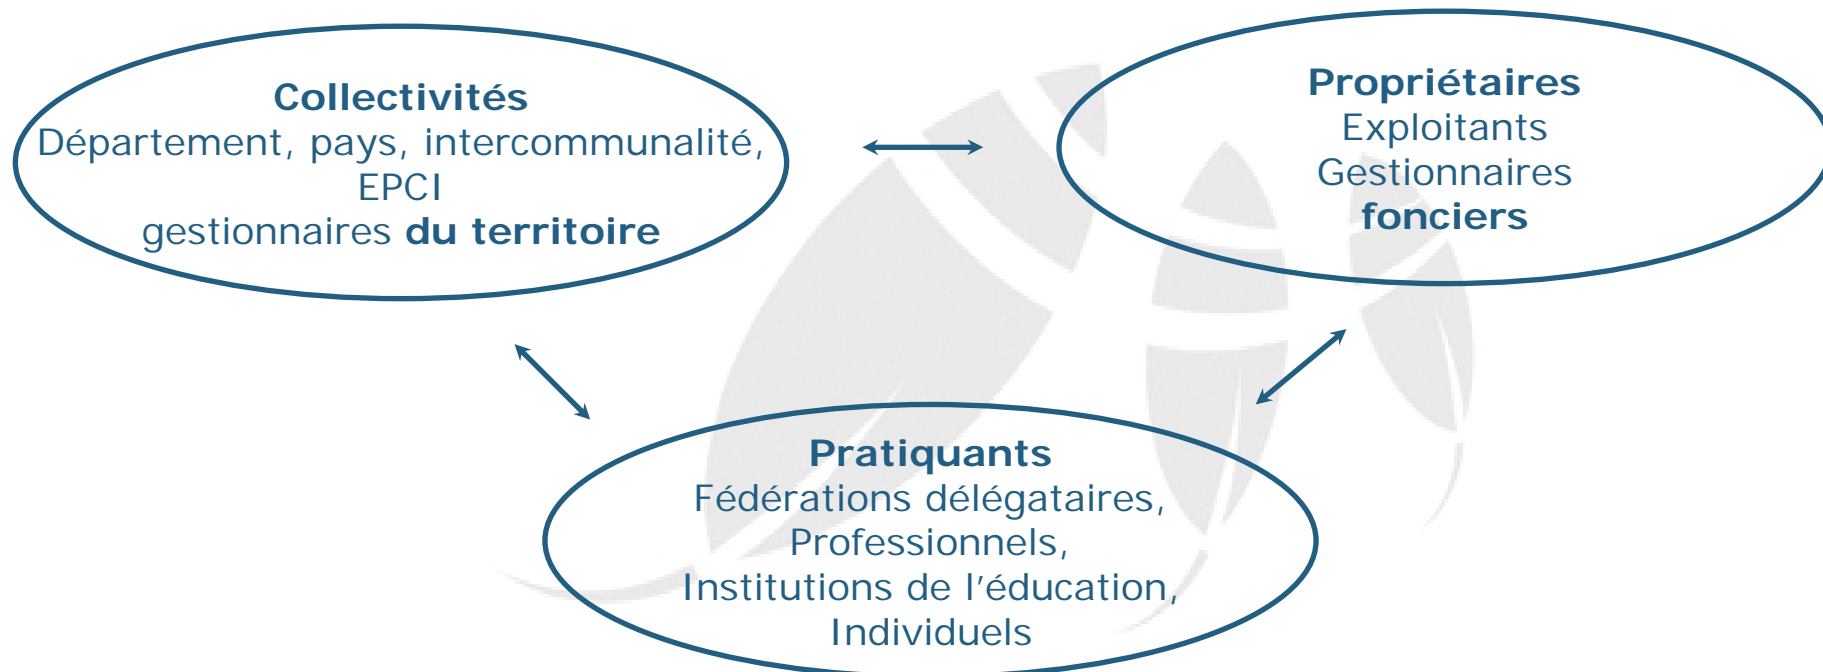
**Collectivités**
Département, pays, intercommunalité, EPCI
gestionnaires **du territoire**

**Propriétaires**
Exploitants
Gestionnaires
**fonciers**

**Pratiquants**
Fédérations délégataires,
Professionnels,
Institutions de l'éducation,
Individuels